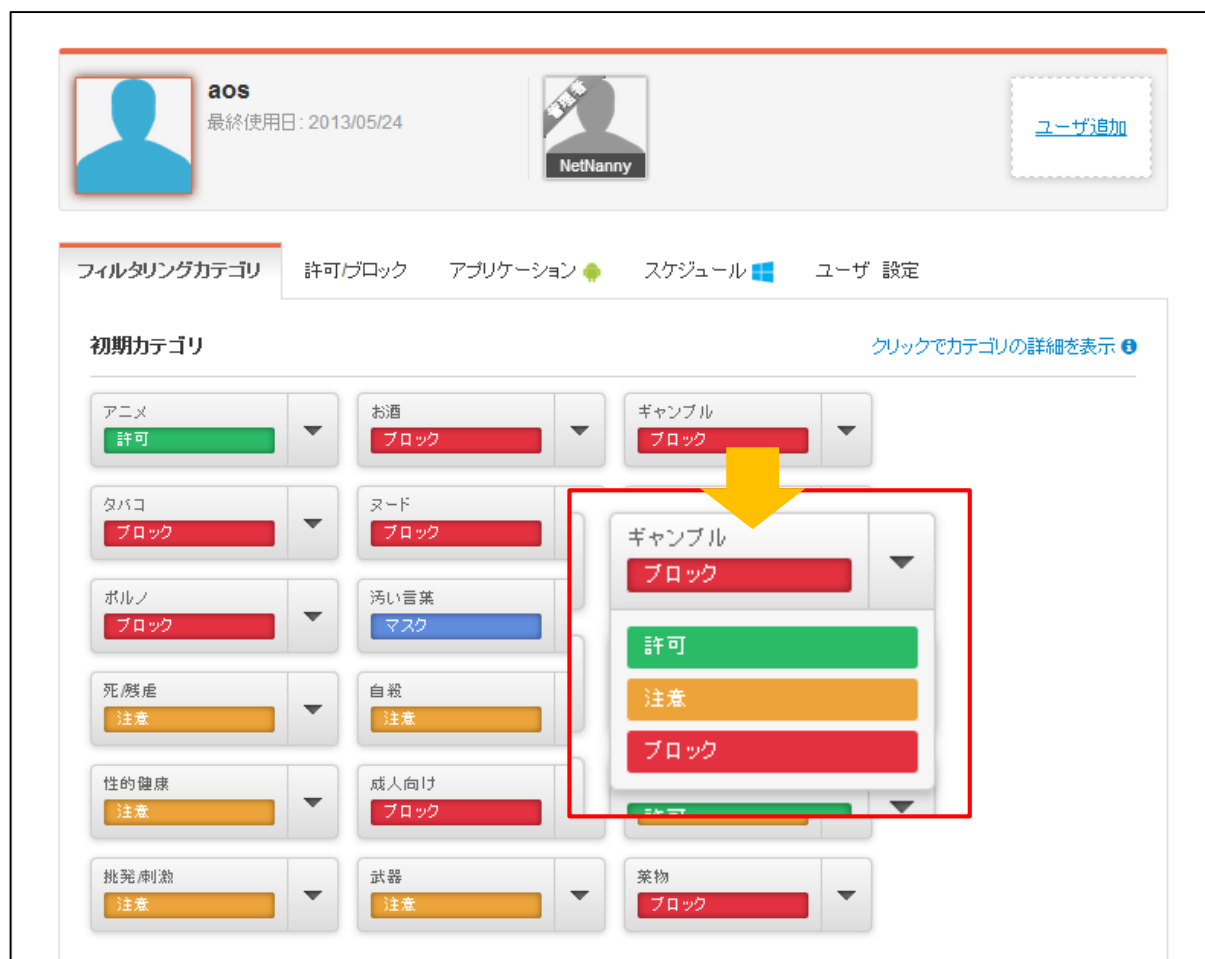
aos
最終使用日: 2013/05/24

管理者
NetNanny

ユーザ追加

フィルタリングカテゴリ
許可/ブロック
アプリケーション
スケジュール
ユーザ 設定

初期カテゴリ
クリックでカテゴリの詳細を表示

アニメ
許可

お酒
ブロック

ギャンブル
ブロック

タバコ
ブロック

ヌード
ブロック

ポルノ
ブロック

汚い言葉
マスク

死/残虐
注意

自殺
注意

性的健康
注意

成人向け
ブロック

挑発/刺激
注意

武器
注意

薬物
ブロック

ギャンブル
ブロック

許可
注意
ブロック